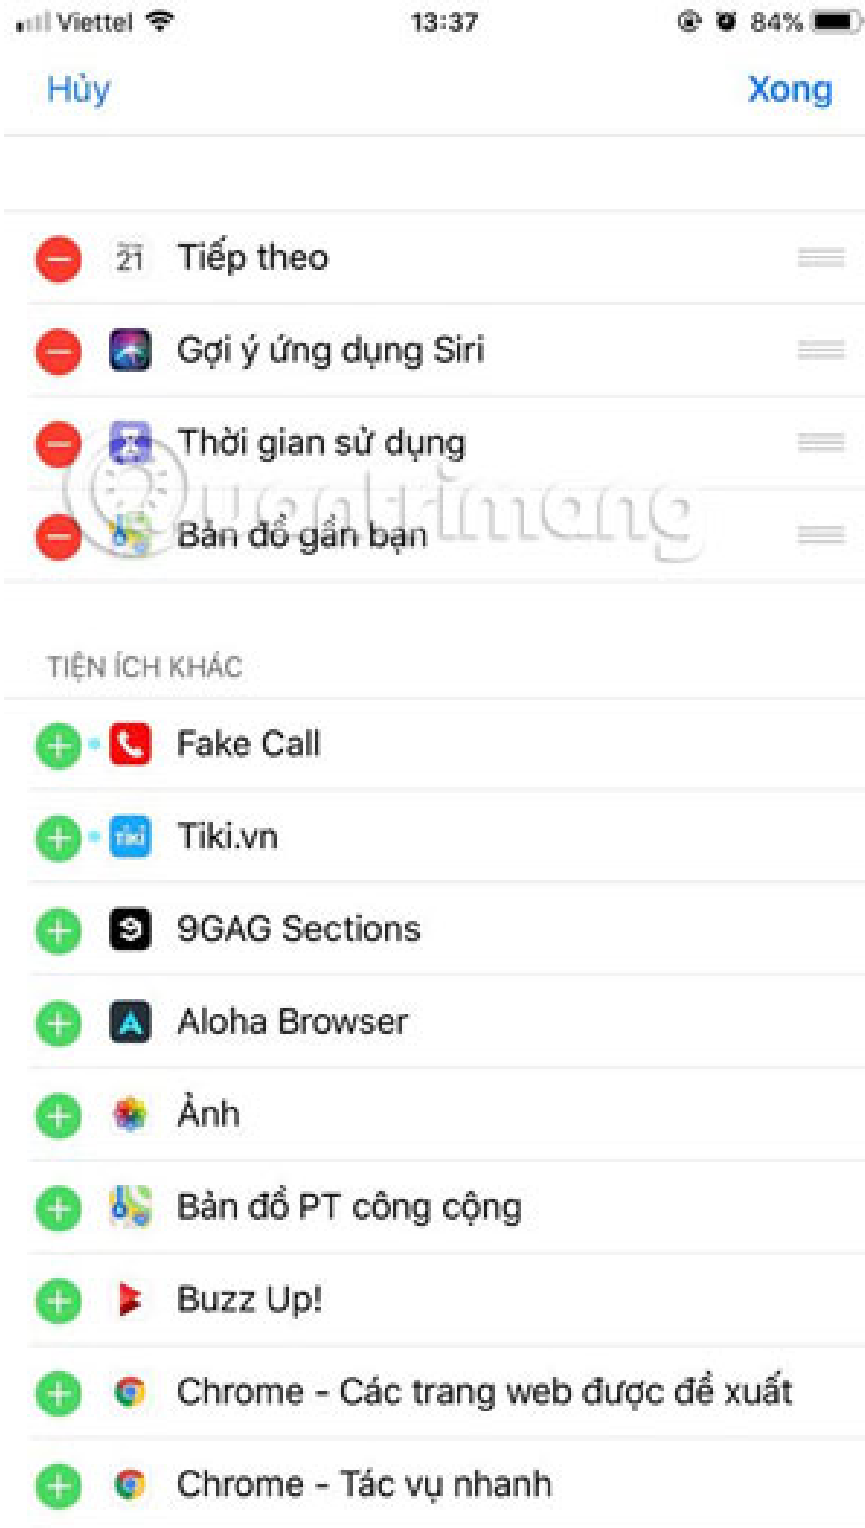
Viettel 13:37 84%

Hủy Xong

21 Tiếp theo

Gợi ý ứng dụng Siri

Thời gian sử dụng

Bản đồ gần bạn

Quantrimang

TIỆN ÍCH KHÁC

Fake Call

tiki Tiki.vn

9GAG Sections

Aloha Browser

Ảnh

Bản đồ PT công cộng

Buzz Up!

Chrome - Các trang web được đề xuất

Chrome - Tác vụ nhanh